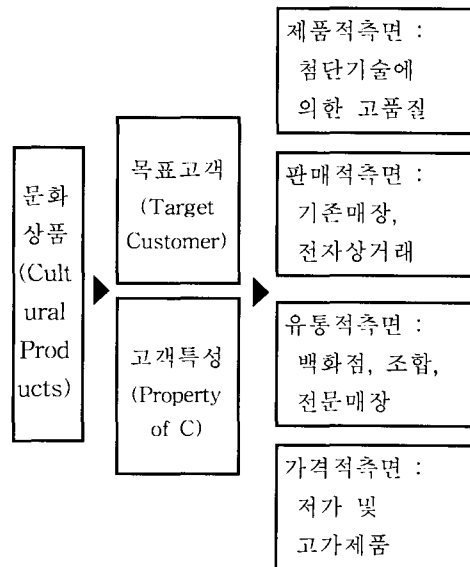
문화상품 (Cultural Products)

목표고객 (Target Customer)

고객특성 (Property of C)

제품적측면 : 첨단기술에 의한 고품질

판매적측면 : 기존매장, 전자상거래

유통적측면 : 백화점, 조합, 전문매장

가격적측면 : 저가 및 고가제품